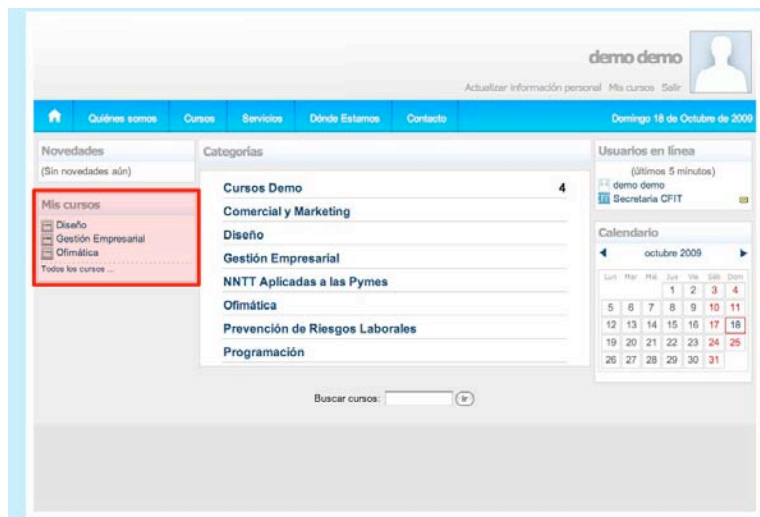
demo demo

Actualizar información personal Mis cursos Salir

Quiénes somos | Cursos | Servicios | Dónde Estamos | Contacto | Domingo 18 de Octubre de 2009

Novedades
(Sin novedades aún)

Mis cursos
Diseño
Gestión Empresarial
Ofimática
Todos los cursos ...

Categorías

Cursos Demo 4
Comercial y Marketing
Diseño
Gestión Empresarial
NNTT Aplicadas a las Pymes
Ofimática
Prevención de Riesgos Laborales
Programación

Buscar cursos: Ir

Usuarios en línea
(últimos 5 minutos)
demo demo
Secretaria CFIT

Calendario
octubre 2009

| Lun | Mar | Mié | Jue | Vie | Sáb | Dom |
|---|---|---|---|---|---|---|
| | | | 1 | 2 | 3 | 4 |
| 5 | 6 | 7 | 8 | 9 | 10 | 11 |
| 12 | 13 | 14 | 15 | 16 | 17 | 18 |
| 19 | 20 | 21 | 22 | 23 | 24 | 25 |
| 26 | 27 | 28 | 29 | 30 | 31 | |